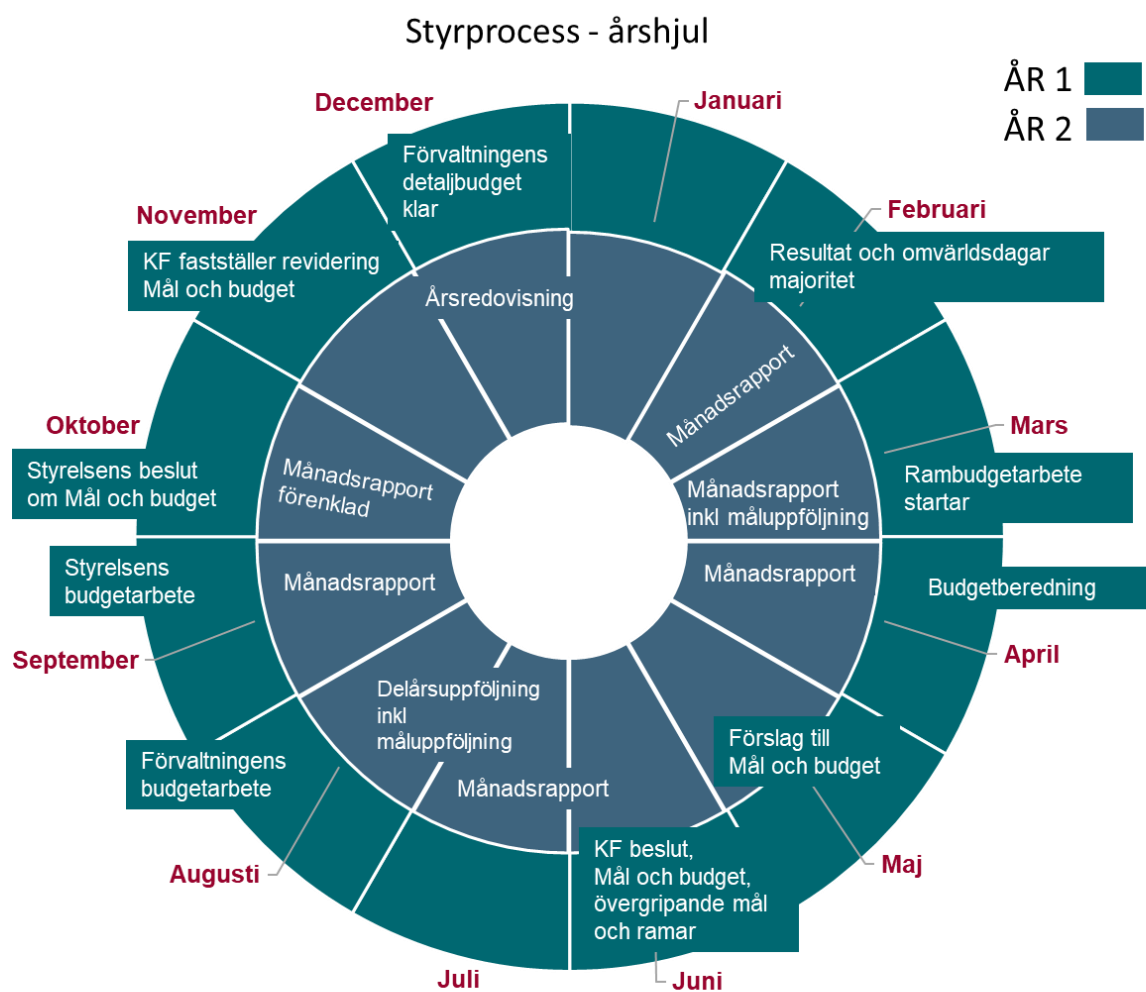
Styrprocess - årshjul

ÅR 1
ÅR 2

Januari

Februari
Resultat och omvärldsdagar majoritet

Mars
Rambudgetarbete startar

Budgetberedning
April

Förslag till Mål och budget
Maj

KF beslut, Mål och budget, övergripande mål och ramar
Juni

Juli

Förvaltningens budgetarbete
Augusti

Styrelsens budgetarbete
September

Oktober
Styrelsens beslut om Mål och budget

November
KF fastställer revidering Mål och budget

December
Förvaltningens detaljbudget klar

Årsredovisning
Månadsrapport
Månadsrapport inkl måluppföljning
Månadsrapport
Månadsrapport
Delårsuppföljning inkl måluppföljning
Månadsrapport
Månadsrapport förenklad